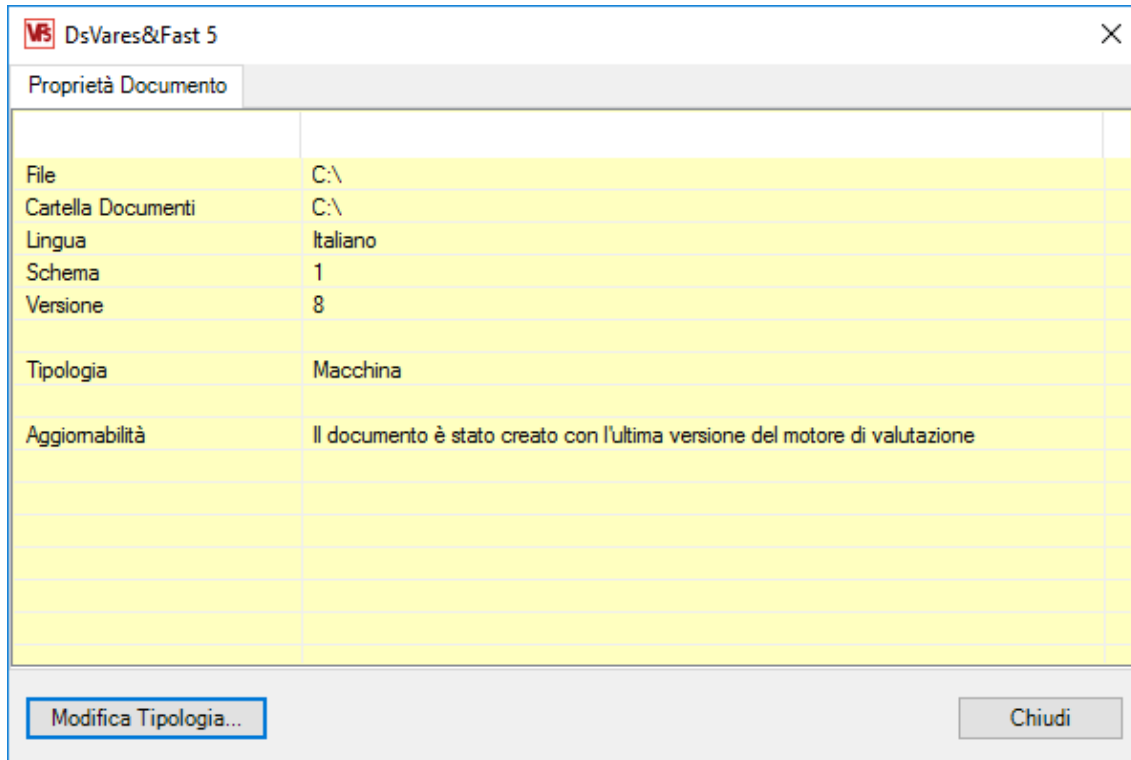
VFS DsVares&Fast 5

Proprietà Documento

| | |
|---|---|
| File | C:\ |
| Cartella Documenti | C:\ |
| Lingua | Italiano |
| Schema | 1 |
| Versione | 8 |
| | |
| Tipologia | Macchina |
| | |
| Aggiornabilità | Il documento è stato creato con l'ultima versione del motore di valutazione |

Modifica Tipologia...

Chiudi